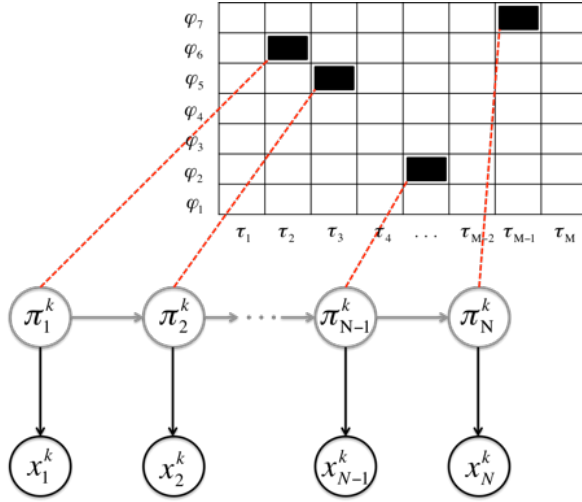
$\varphi_7$
$\varphi_6$
$\varphi_5$
$\varphi_4$
$\varphi_3$
$\varphi_2$
$\varphi_1$

$\tau_1$ $\tau_2$ $\tau_3$ $\tau_4$ ... $\tau_{M-2}$ $\tau_{M-1}$ $\tau_M$

$\pi_1^k$ $\pi_2^k$ $\pi_{N-1}^k$ $\pi_N^k$

$x_1^k$ $x_2^k$ $x_{N-1}^k$ $x_N^k$